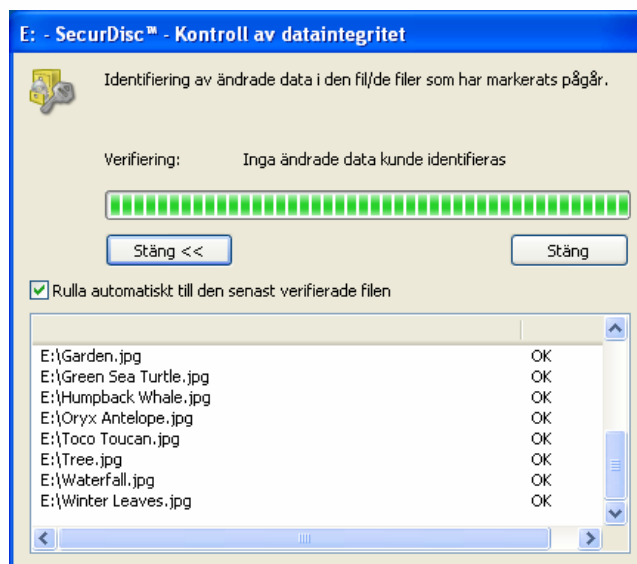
E: - SecurDisc™ - Kontroll av dataintegritet

Identifiering av ändrade data i den fil/de filer som har markerats pågår.

Verifiering: Inga ändrade data kunde identifieras

Stäng <<

Stäng

Rulla automatiskt till den senast verifierade filen

| | |
|---|---|
| E:\Garden.jpg | OK |
| E:\Green Sea Turtle.jpg | OK |
| E:\Humpback Whale.jpg | OK |
| E:\Oryx Antelope.jpg | OK |
| E:\Toco Toucan.jpg | OK |
| E:\Tree.jpg | OK |
| E:\Waterfall.jpg | OK |
| E:\Winter Leaves.jpg | OK |